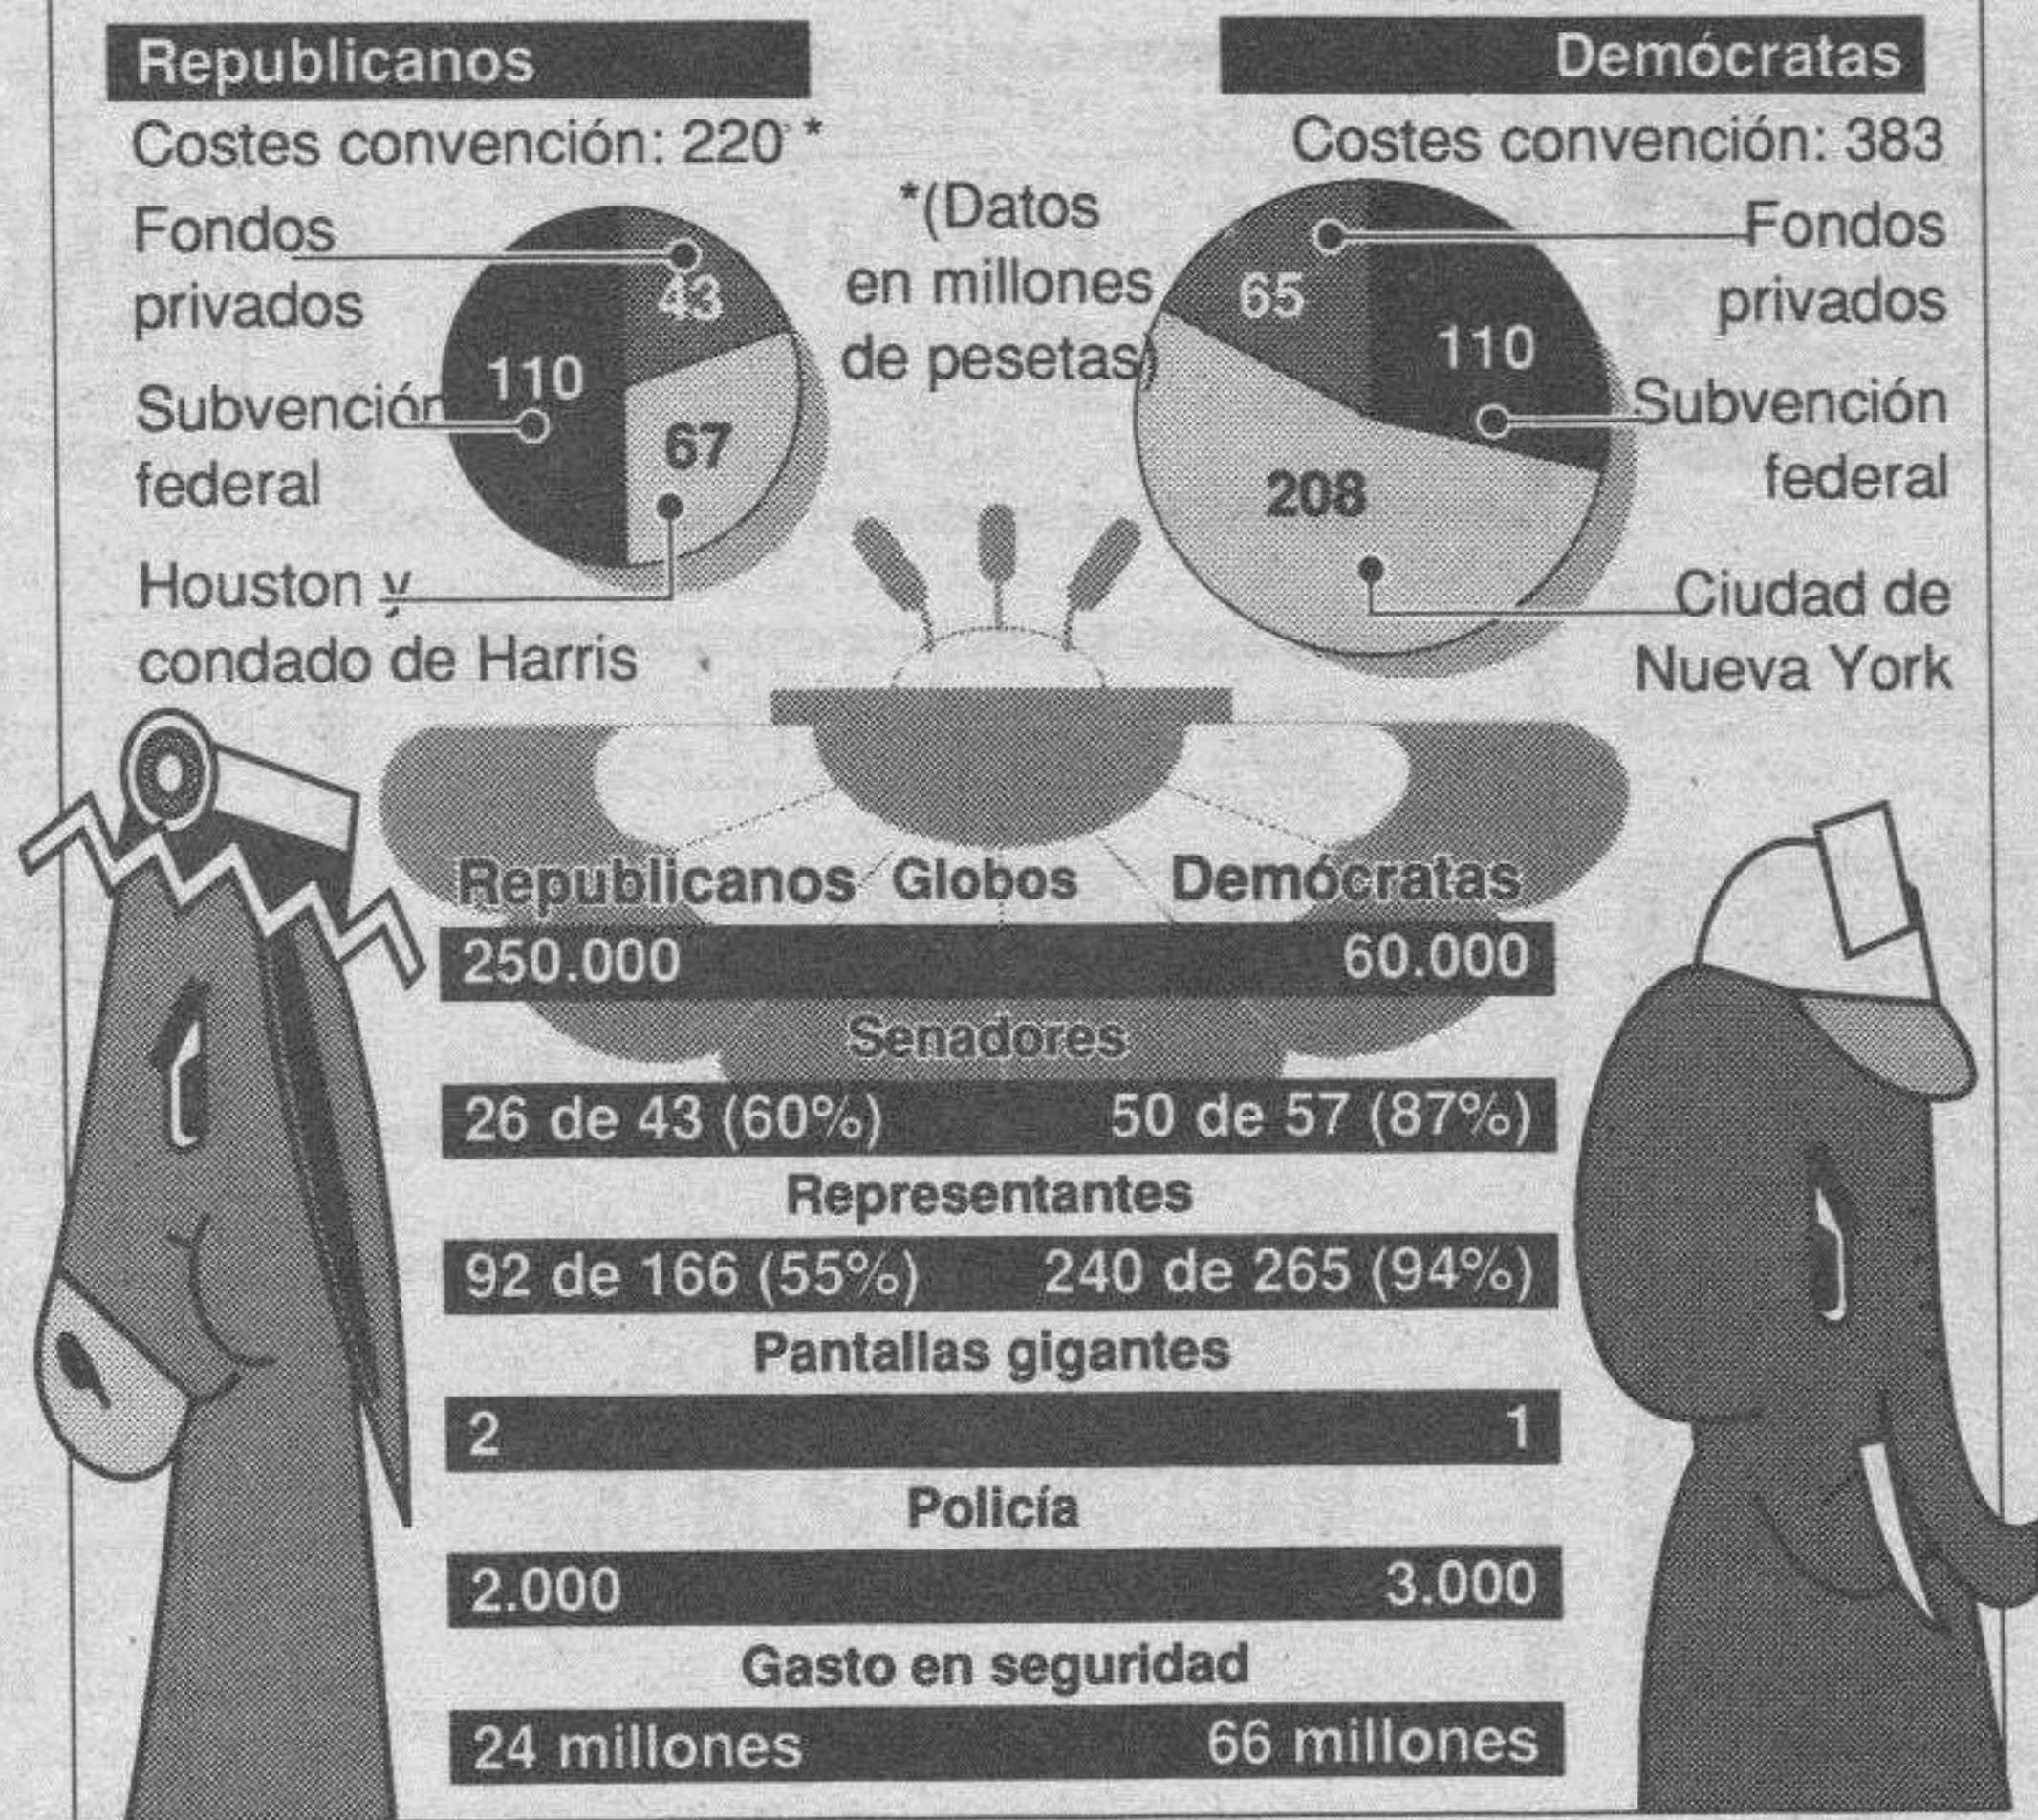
Republicanos

Costes convención: 220 *

Fondos privados

Subvención federal

Houston y condado de Harris

43

110

67

*(Datos en millones de pesetas)

Demócratas

Costes convención: 383

Fondos privados

Subvención federal

Ciudad de Nueva York

65

110

208

Republicanos Globos Demócratas

| 250.000 | 60.000 |
|---|---|

Senadores

| 26 de 43 (60%) | 50 de 57 (87%) |
|---|---|

Representantes

| 92 de 166 (55%) | 240 de 265 (94%) |
|---|---|

Pantallas gigantes

| 2 | 1 |
|---|---|

Policía

| 2.000 | 3.000 |
|---|---|

Gasto en seguridad

| 24 millones | 66 millones |
|---|---|